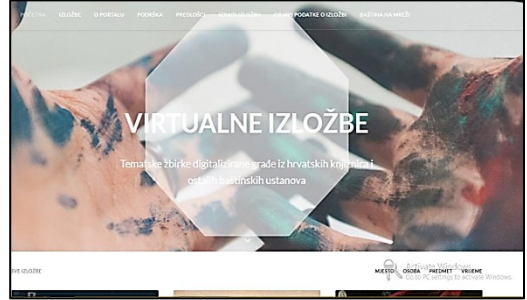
POČETNA IZLOŽBE O PORTALU PODRŠKA PREDLOŽCI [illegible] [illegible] PODATKE O IZLOŽBI BAŠTINA NA MREŽI

VIRTUALNE IZLOŽBE

Tematske zbirke digitalizirane građe iz hrvatskih knjižnica i ostalih baštinskih ustanova

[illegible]VE IZLOŽBE

MJESTO OSOBA PREDMET VRIJEME

Activate Windows
Go to PC settings to activate Windows.